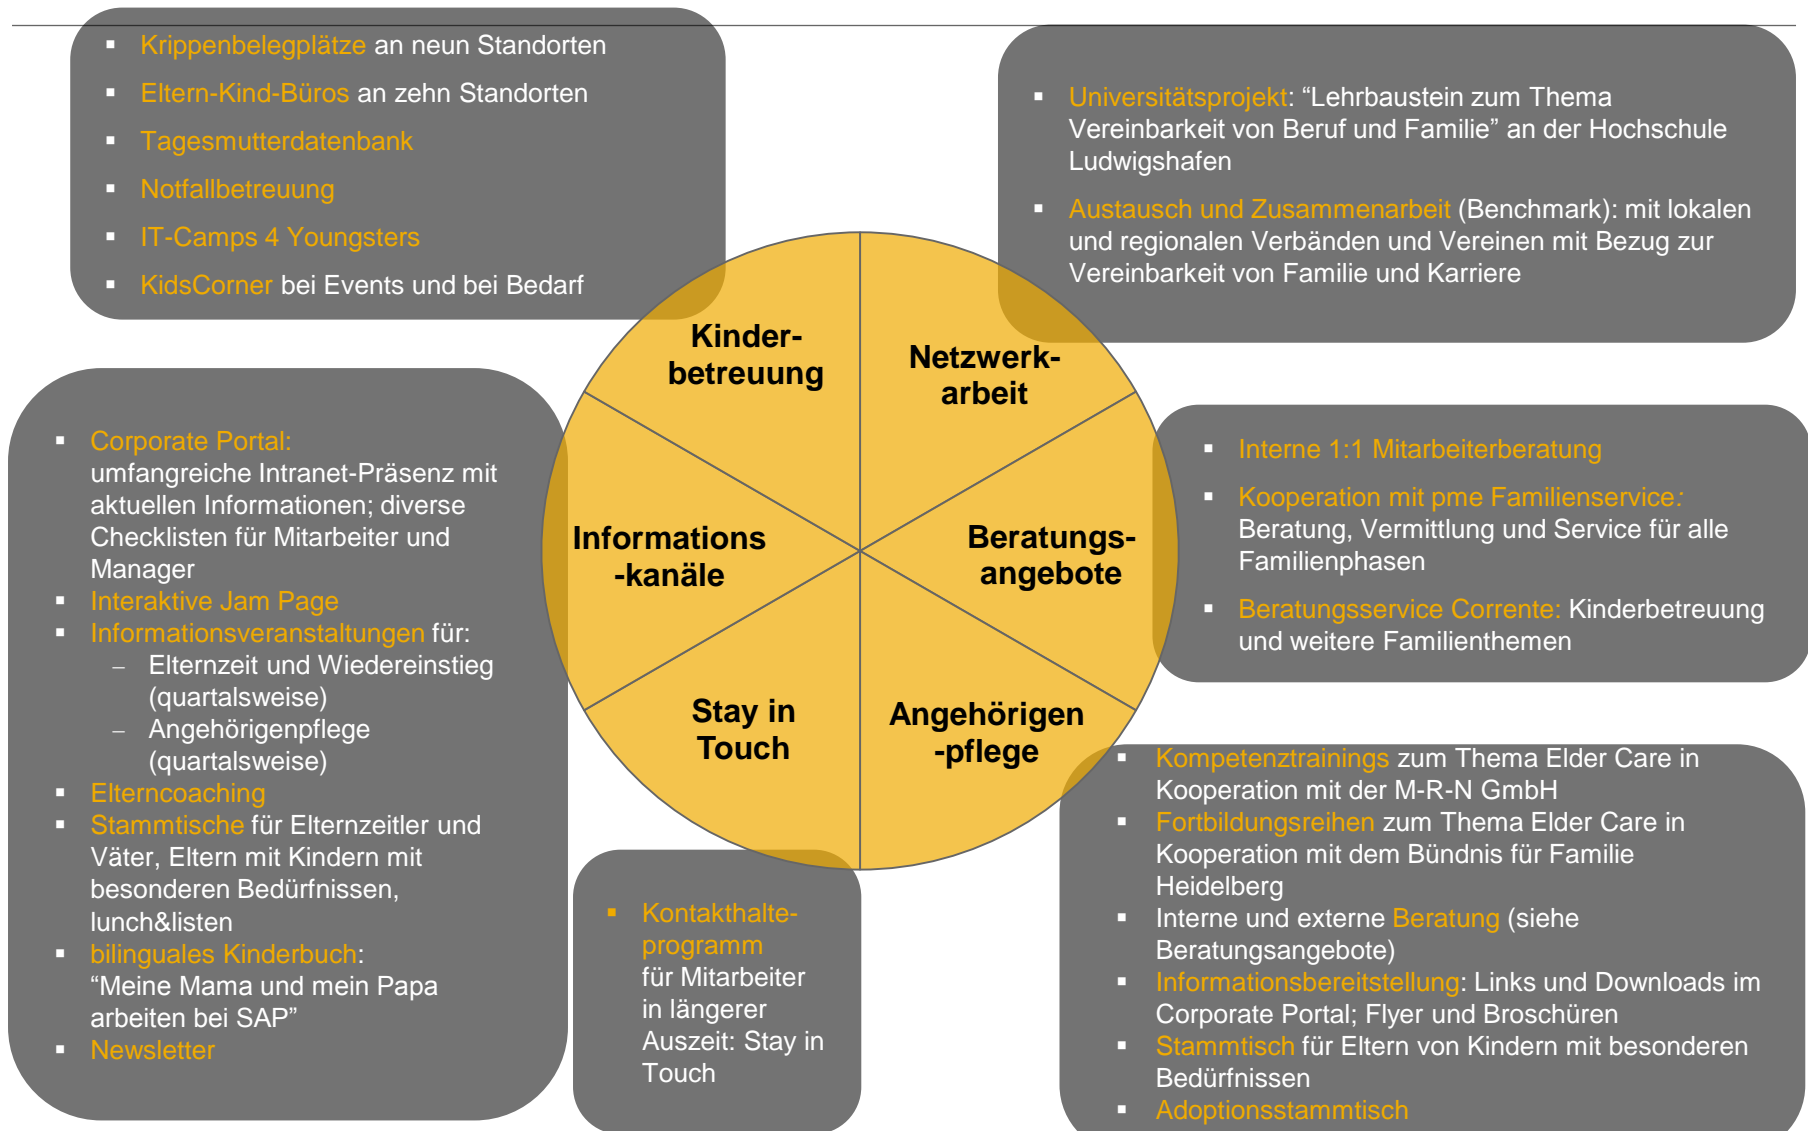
- Krippenbelegplätze an neun Standorten
- Eltern-Kind-Büros an zehn Standorten
- Tagesmutterdatenbank
- Notfallbetreuung
- IT-Camps 4 Youngsters
- KidsCorner bei Events und bei Bedarf

- Universitätsprojekt: “Lehrbaustein zum Thema Vereinbarkeit von Beruf und Familie” an der Hochschule Ludwigshafen
- Austausch und Zusammenarbeit (Benchmark): mit lokalen und regionalen Verbänden und Vereinen mit Bezug zur Vereinbarkeit von Familie und Karriere

Kinderbetreuung

Netzwerkarbeit

Informations -kanäle

Beratungsangebote

Stay in Touch

Angehörigen -pflege

- Corporate Portal: umfangreiche Intranet-Präsenz mit aktuellen Informationen; diverse Checklisten für Mitarbeiter und Manager
- Interaktive Jam Page
- Informationsveranstaltungen für:
  – Elternzeit und Wiedereinstieg (quartalsweise)
  – Angehörigenpflege (quartalsweise)
- Elterncoaching
- Stammtische für Elternzeitler und Väter, Eltern mit Kindern mit besonderen Bedürfnissen, lunch&listen
- bilinguales Kinderbuch: “Meine Mama und mein Papa arbeiten bei SAP”
- Newsletter

- Interne 1:1 Mitarbeiterberatung
- Kooperation mit pme Familienservice: Beratung, Vermittlung und Service für alle Familienphasen
- Beratungsservice Corrente: Kinderbetreuung und weitere Familienthemen

- Kontakthalteprogramm für Mitarbeiter in längerer Auszeit: Stay in Touch

- Kompetenztrainings zum Thema Elder Care in Kooperation mit der M-R-N GmbH
- Fortbildungsreihen zum Thema Elder Care in Kooperation mit dem Bündnis für Familie Heidelberg
- Interne und externe Beratung (siehe Beratungsangebote)
- Informationsbereitstellung: Links und Downloads im Corporate Portal; Flyer und Broschüren
- Stammtisch für Eltern von Kindern mit besonderen Bedürfnissen
- Adoptionsstammtisch